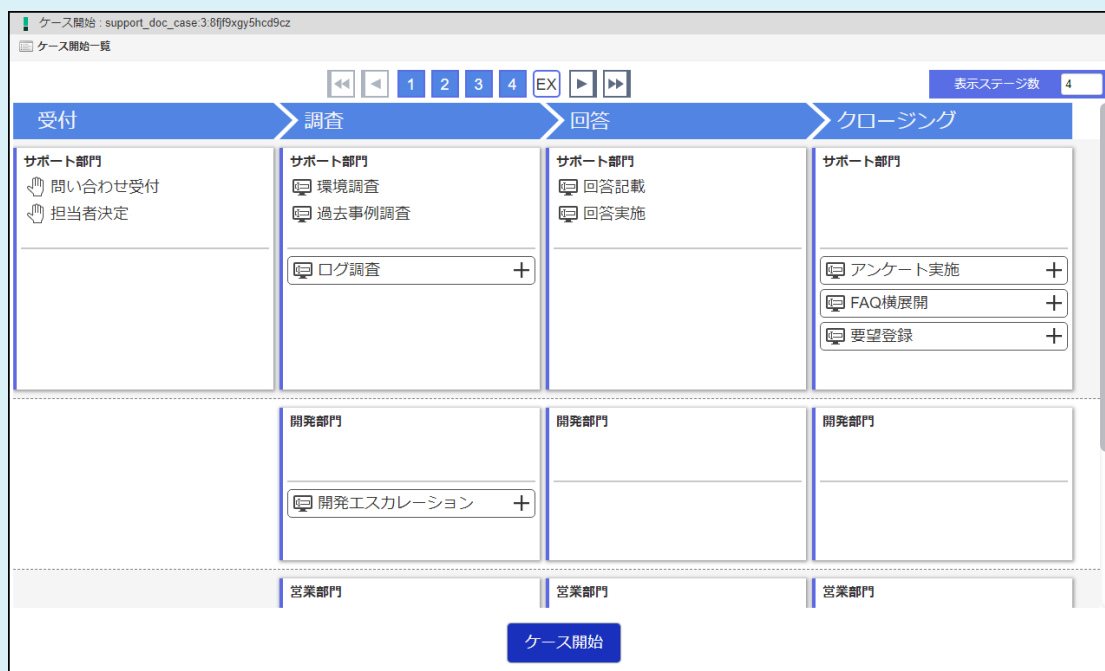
ケース開始 : support_doc_case:3:8fjf9xgy5hcd9cz

ケース開始一覧

1 2 3 4 EX

表示ステージ数 4

受付

調査

回答

クロージング

サポート部門
問い合わせ受付
担当者決定

サポート部門
環境調査
過去事例調査
ログ調査 +

サポート部門
回答記載
回答実施

サポート部門
アンケート実施 +
FAQ横展開 +
要望登録 +

開発部門
開発エスカレーション +

開発部門

開発部門

営業部門

営業部門

営業部門

ケース開始